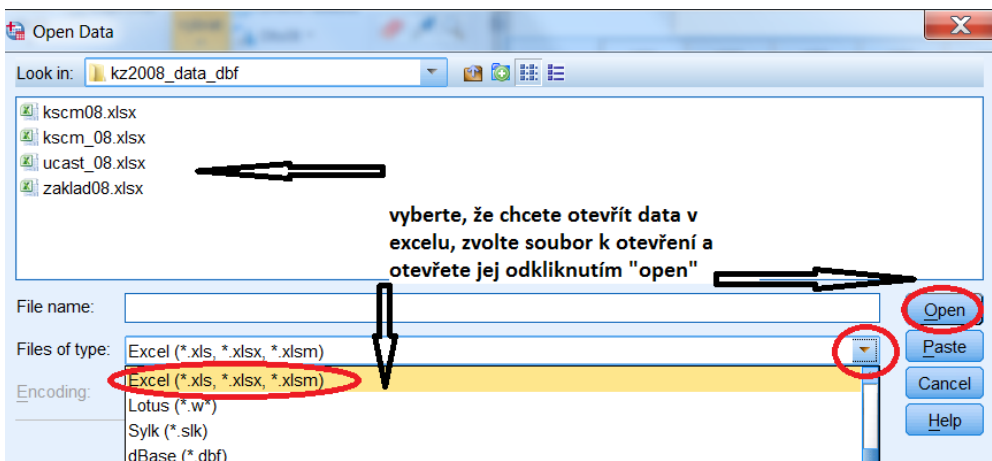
Open Data

Look in: kz2008_data_dbf

kscm08.xlsx
kscm_08.xlsx
ucast_08.xlsx
zaklad08.xlsx

vyberte, že chcete otevřít data v excelu, zvolte soubor k otevření a otevřete jej odkliknutím "open"

File name:

Files of type: Excel (*.xls, *.xlsx, *.xlsm)

Encoding:

Excel (*.xls, *.xlsx, *.xlsm)
Lotus (*.w*)
Sylk (*.slk)
dBase (*.dbf)

Open
Paste
Cancel
Help